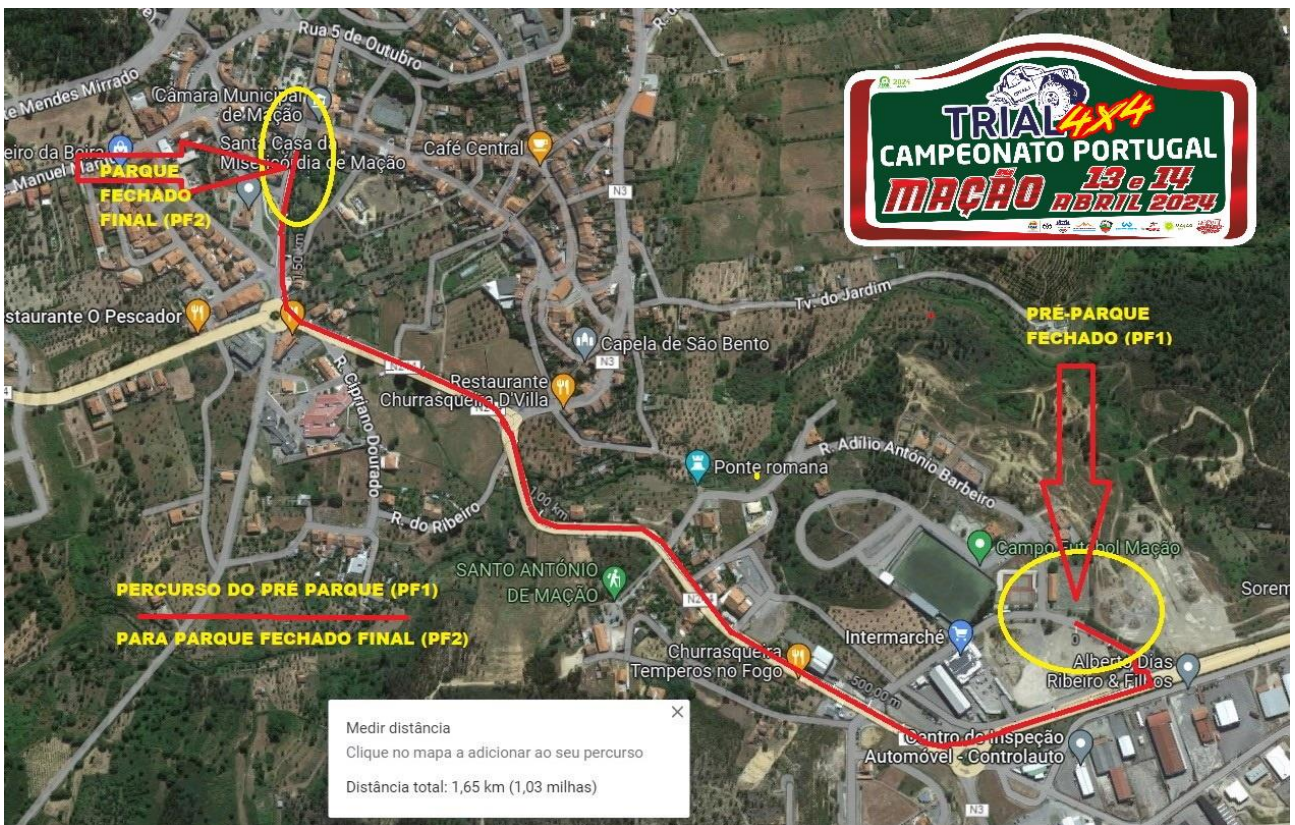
Rua 5 de Outubro
e Mendes Mirrado
Câmara Municipal de Mação
eiro da Beira
Santa Casa da Misericórdia de Mação
Café Central
PARQUE FECHADO FINAL (PF2)
N3
150 m
TRIAL 4X4
2024
CAMPEONATO PORTUGAL
MAÇÃO 13 e 14 ABRIL 2024
Tv. do Jardim
estaurante O Pescador
Capela de São Bento
N3
PRÉ-PARQUE FECHADO (PF1)
R. Cipriano Dourado
Restaurante Churrasqueira D'Villa
R. Adílio António Barbeiro
Ponte romana
R. do Ribeiro
100 km
Campo Futebol Mação
SANTO ANTÓNIO DE MAÇÃO
Sorem
PERCURSO DO PRÉ PARQUE (PF1)
PARA PARQUE FECHADO FINAL (PF2)
Intermarché
Churrasqueira Temperos no Fogo
500,00 m
Alberto Dias Ribeiro & Filhos
Medir distância
Clique no mapa a adicionar ao seu percurso
Distância total: 1,65 km (1,03 milhas)
Centro de Inspeção Automóvel - Controlauto
N3